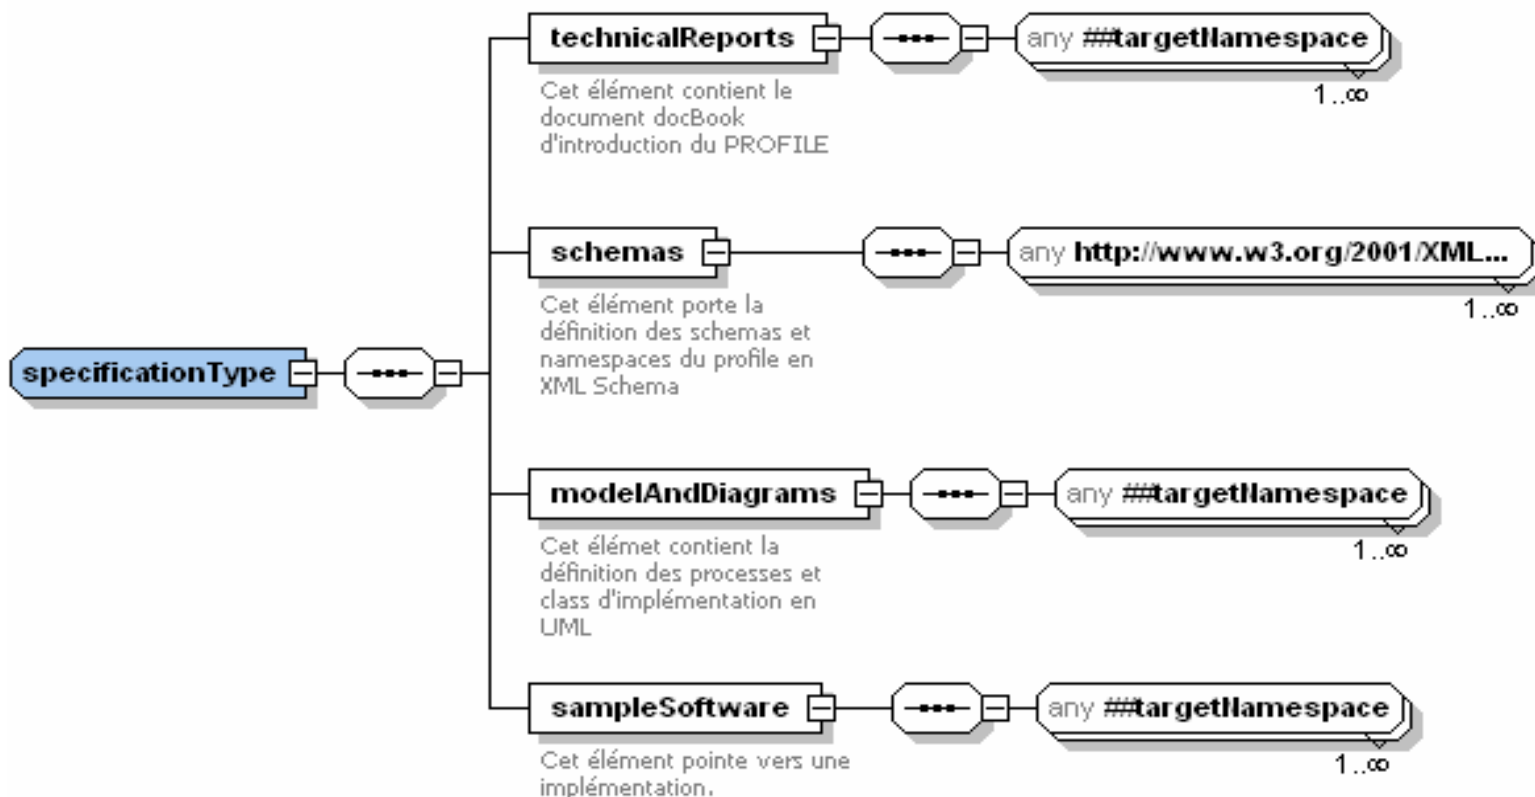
specificationType

technicalReports

any ##targetNamespace

1..∞

Cet élément contient le document docBook d'introduction du PROFILE

schemas

any http://www.w3.org/2001/XML...

1..∞

Cet élément porte la définition des schemas et namespaces du profile en XML Schema

modelAndDiagrams

any ##targetNamespace

1..∞

Cet élémet contient la définition des processes et class d'implémentation en UML

sampleSoftware

any ##targetNamespace

1..∞

Cet élément pointe vers une implémentation.